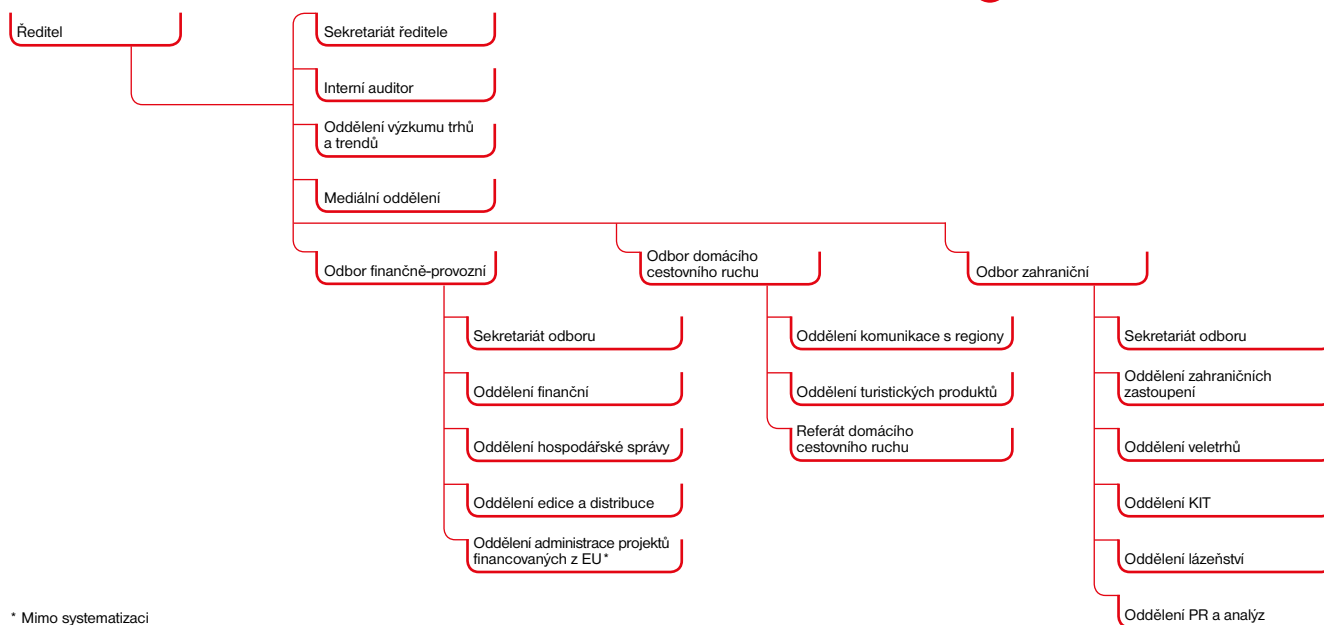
Ředitel

Sekretariát ředitele

Interní auditor

Oddělení výzkumu trhů a trendů

Mediální oddělení

Odbor finančně-provozní

Sekretariát odboru

Oddělení finanční

Oddělení hospodářské správy

Oddělení edice a distribuce

Oddělení administrace projektů financovaných z EU*

Odbor domácího cestovního ruchu

Oddělení komunikace s regiony

Oddělení turistických produktů

Referát domácího cestovního ruchu

Odbor zahraniční

Sekretariát odboru

Oddělení zahraničních zastoupení

Oddělení veletrhů

Oddělení KIT

Oddělení lázeňství

Oddělení PR a analýz

* Mimo systematizaci